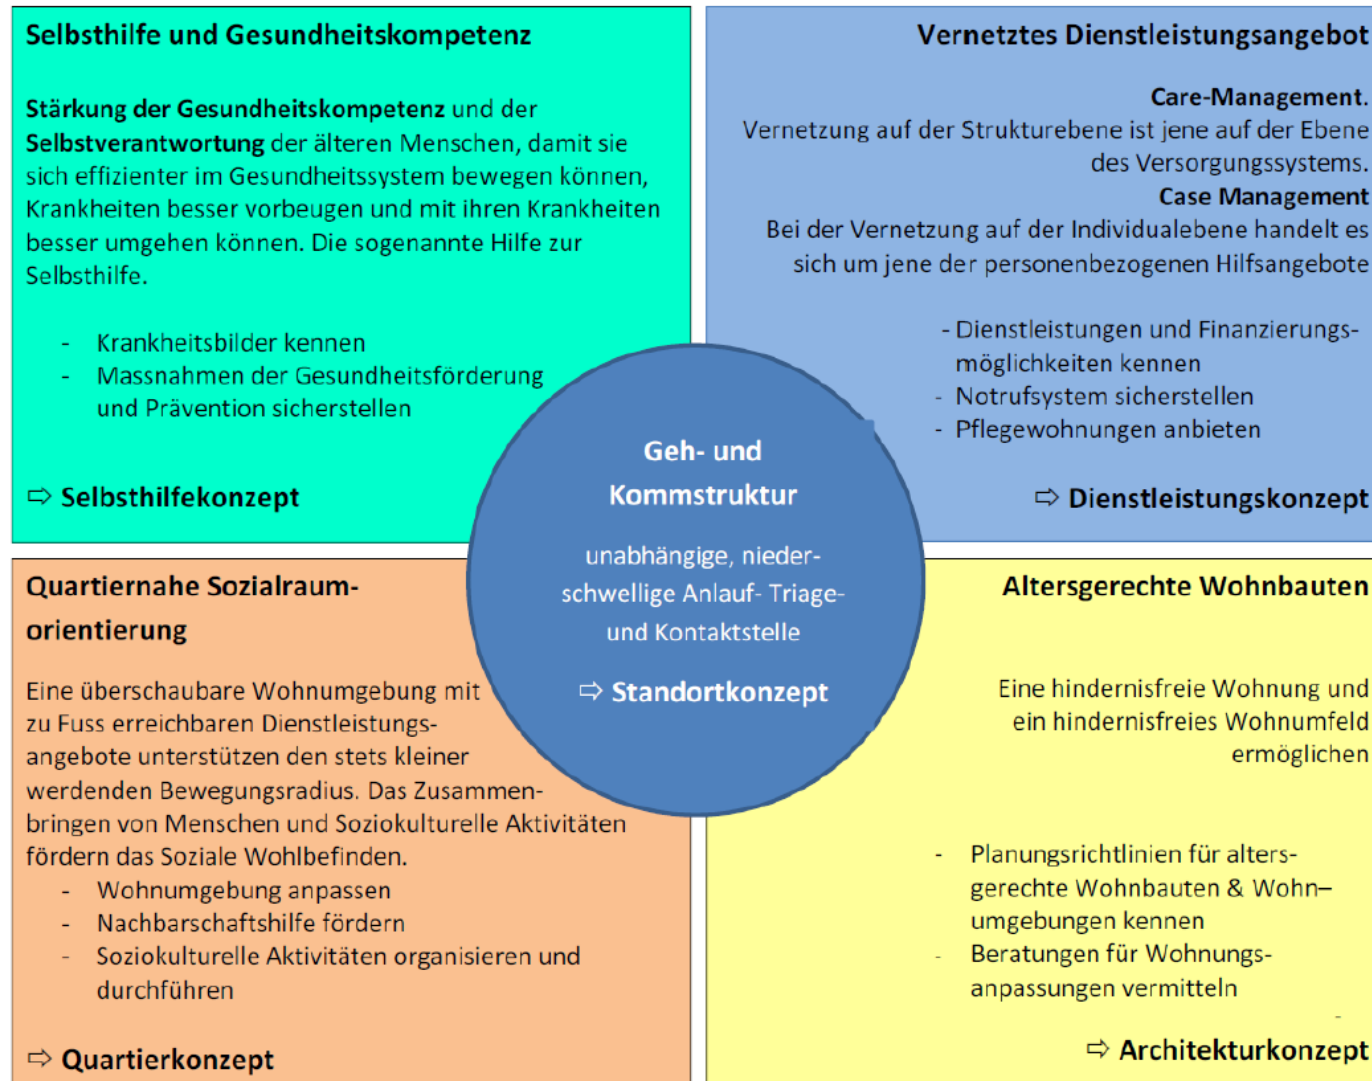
Selbsthilfe und Gesundheitskompetenz

Stärkung der Gesundheitskompetenz und der Selbstverantwortung der älteren Menschen, damit sie sich effizienter im Gesundheitssystem bewegen können, Krankheiten besser vorbeugen und mit ihren Krankheiten besser umgehen können. Die sogenannte Hilfe zur Selbsthilfe.

- Krankheitsbilder kennen
- Massnahmen der Gesundheitsförderung und Prävention sicherstellen

⇨ Selbsthilfekonzept

Vernetztes Dienstleistungsangebot

Care-Management.
Vernetzung auf der Strukturebene ist jene auf der Ebene des Versorgungssystems.
Case Management
Bei der Vernetzung auf der Individualebene handelt es sich um jene der personenbezogenen Hilfsangebote

- Dienstleistungen und Finanzierungsmöglichkeiten kennen
- Notrufsystem sicherstellen
- Pflegewohnungen anbieten

⇨ Dienstleistungskonzept

Geh- und Kommstruktur

unabhängige, niederschwellige Anlauf- Triage- und Kontaktstelle

⇨ Standortkonzept

Quartiernahe Sozialraumorientierung

Eine überschaubare Wohnumgebung mit zu Fuss erreichbaren Dienstleistungsangebote unterstützen den stets kleiner werdenden Bewegungsradius. Das Zusammenbringen von Menschen und Soziokulturelle Aktivitäten fördern das Soziale Wohlbefinden.
- Wohnumgebung anpassen
- Nachbarschaftshilfe fördern
- Soziokulturelle Aktivitäten organisieren und durchführen

⇨ Quartierkonzept

Altersgerechte Wohnbauten

Eine hindernisfreie Wohnung und ein hindernisfreies Wohnumfeld ermöglichen

- Planungsrichtlinien für altersgerechte Wohnbauten & Wohn–umgebungen kennen
- Beratungen für Wohnungsanpassungen vermitteln

⇨ Architekturkonzept